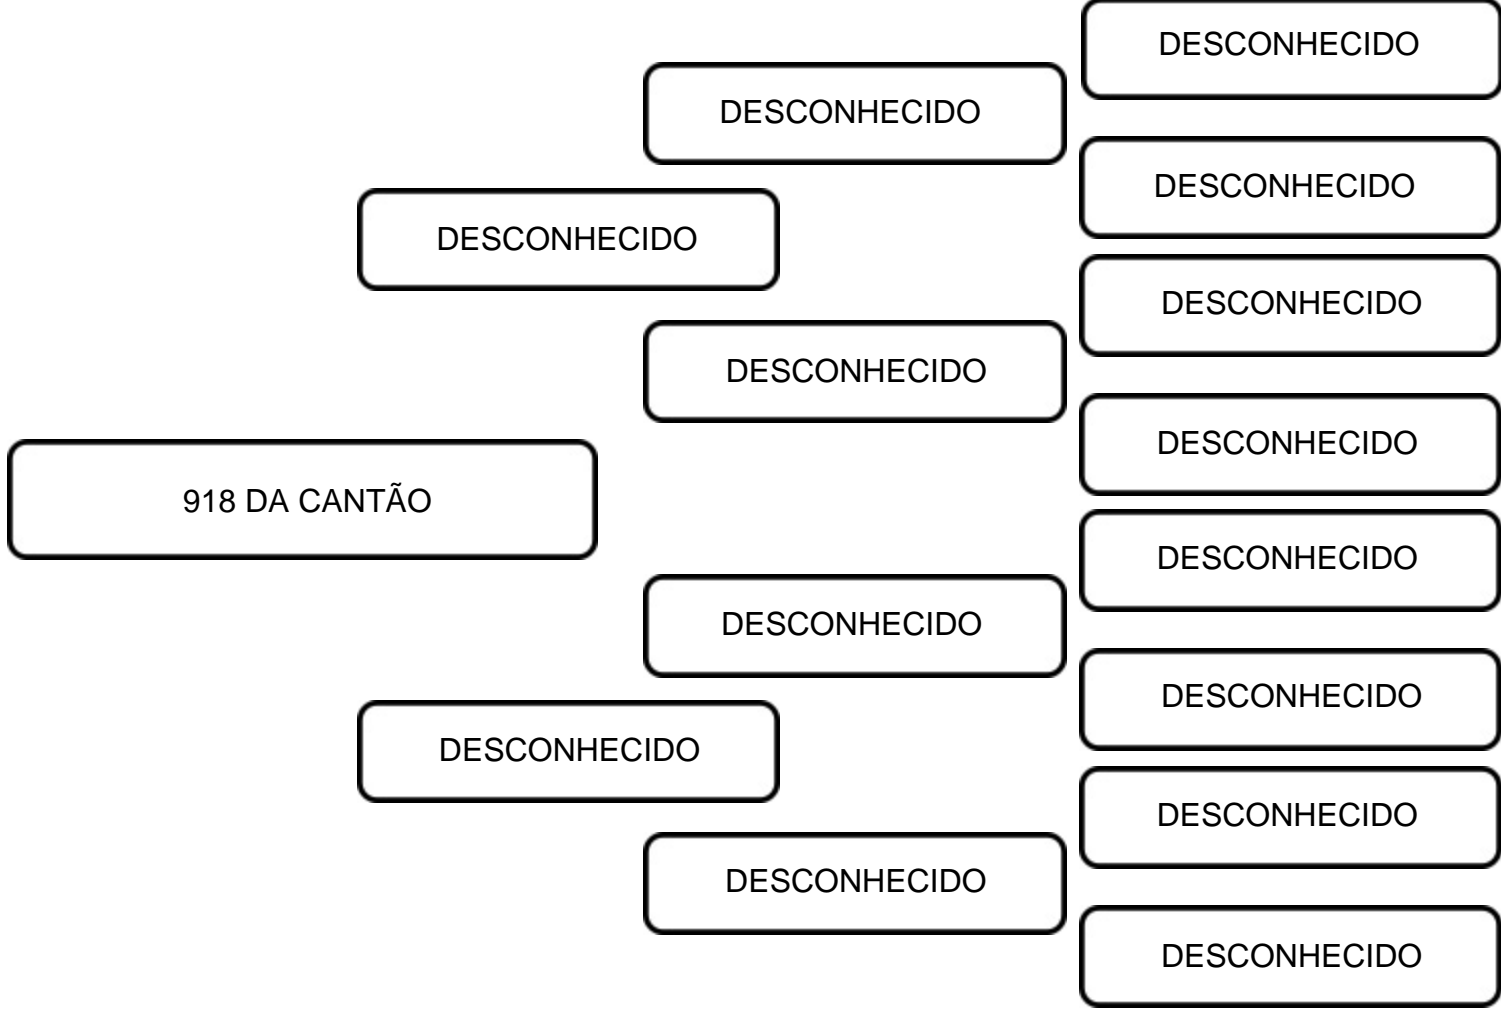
918 DA CANTÃO

DESCONHECIDO

DESCONHECIDO

DESCONHECIDO

DESCONHECIDO

DESCONHECIDO

DESCONHECIDO

DESCONHECIDO

DESCONHECIDO

DESCONHECIDO

DESCONHECIDO

DESCONHECIDO

DESCONHECIDO

DESCONHECIDO

DESCONHECIDO